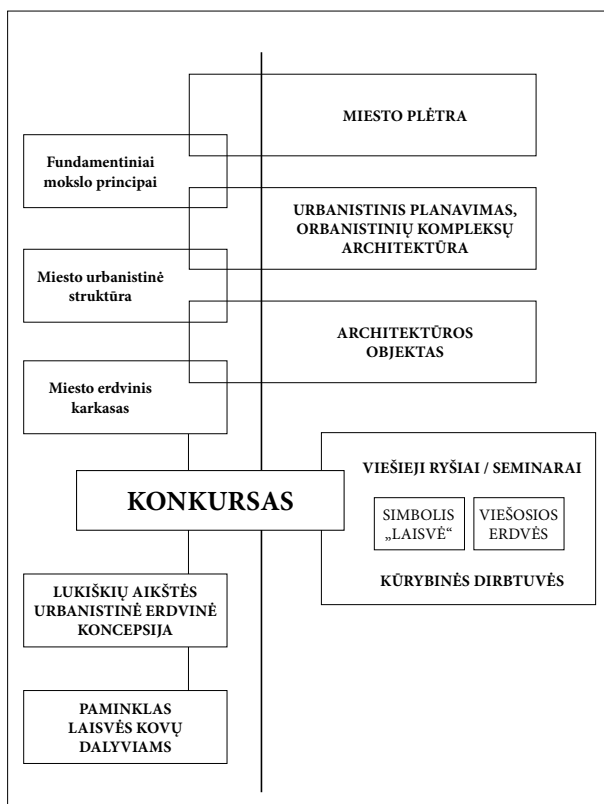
MIESTO PLĖTRA

Fundamentiniai mokslo principai

URBANISTINIS PLANAVIMAS, ORBANISTINIŲ KOMPLEKSŲ ARCHITEKTŪRA

Miesto urbanistinė struktūra

ARCHITEKTŪROS OBJEKTAS

Miesto erdvinis karkasas

VIEŠIEJI RYŠIAI / SEMINARAI

KONKURSAS

SIMBOLIS „LAISVĖ“

VIEŠOSIOS ERDVĖS

KŪRYBINĖS DIRBTUVĖS

LUKIŠKIŲ AIKŠTĖS URBANISTINĖ ERDVINĖ KONCEPSIJA

PAMINKLAS LAISVĖS KOVŲ DALYVIAMS